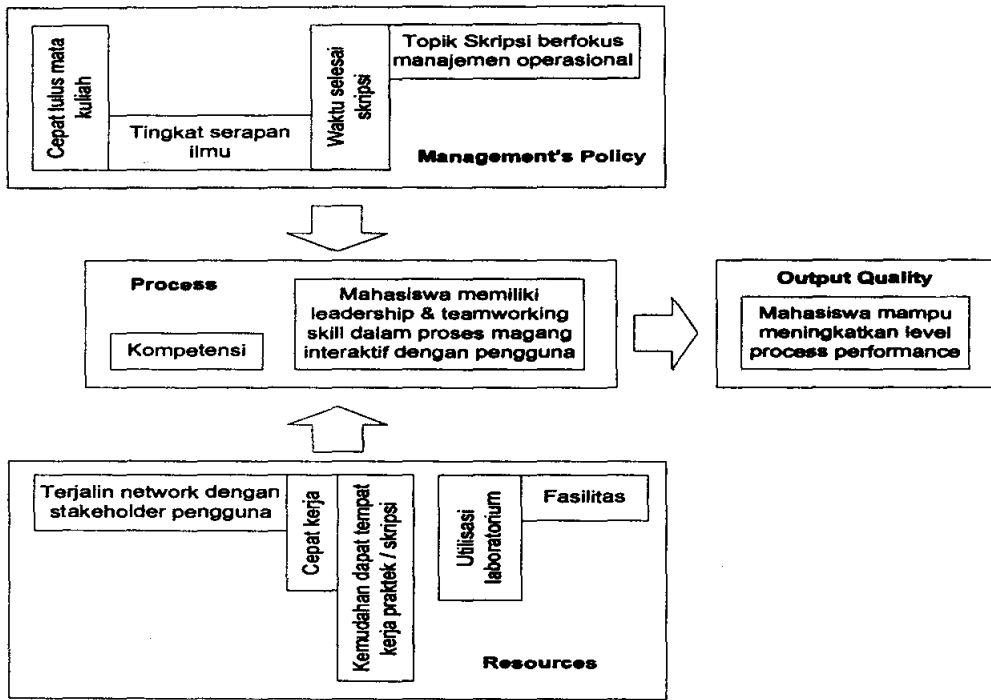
Cepat lulus mata kuliah

Tingkat serapan ilmu

Waktu selesai skripsi

Topik Skripsi berfokus manajemen operasional

Management's Policy

Process

Kompetensi

Mahasiswa memiliki leadership & teamworking skill dalam proses magang interaktif dengan pengguna

Output Quality

Mahasiswa mampu meningkatkan level process performance

Terjalin network dengan stakeholder pengguna

Cepat kerja

Kemudahan dapat tempat kerja praktek / skripsi

Utilisasi laboratorium

Fasilitas

Resources